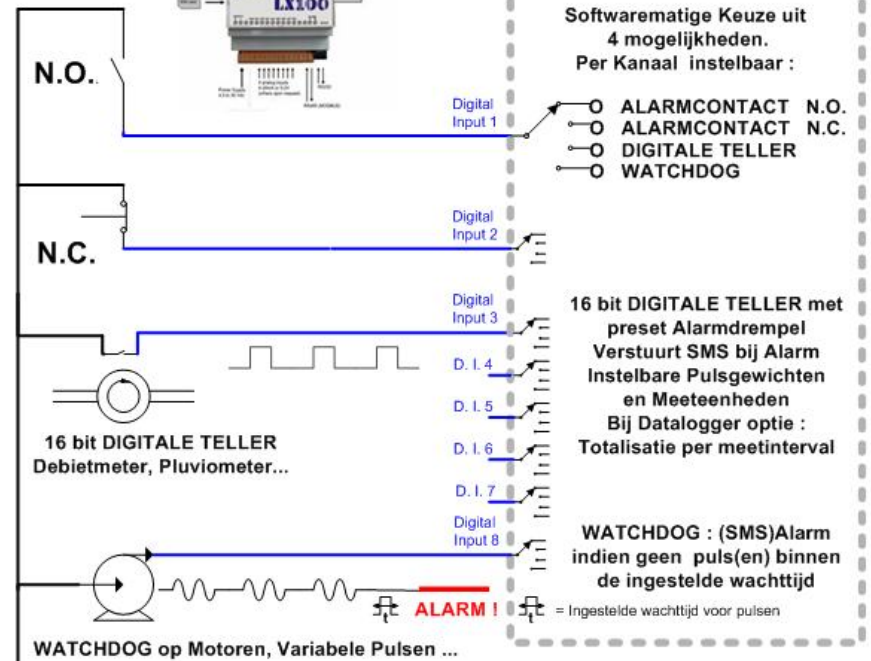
LX100

N.O.

N.C.

Digital Input 1

Digital Input 2

Digital Input 3

D. I. 4

D. I. 5

D. I. 6

D. I. 7

Digital Input 8

Softwarematige Keuze uit 4 mogelijkheden. Per Kanaal instelbaar :

ALARMCONTACT N.O.
ALARMCONTACT N.C.
DIGITALE TELLER
WATCHDOG

16 bit DIGITALE TELLER met preset Alarmdrempel Verstuurt SMS bij Alarm Instelbare Pulsgewichten en Meeteenheden Bij Datalogger optie : Totalisatie per meetinterval

16 bit DIGITALE TELLER
Debietmeter, Pluviometer...

WATCHDOG : (SMS)Alarm indien geen puls(en) binnen de ingestelde wachttijd

ALARM !

t

t = Ingestelde wachttijd voor pulsen

WATCHDOG op Motoren, Variabele Pulsen ...